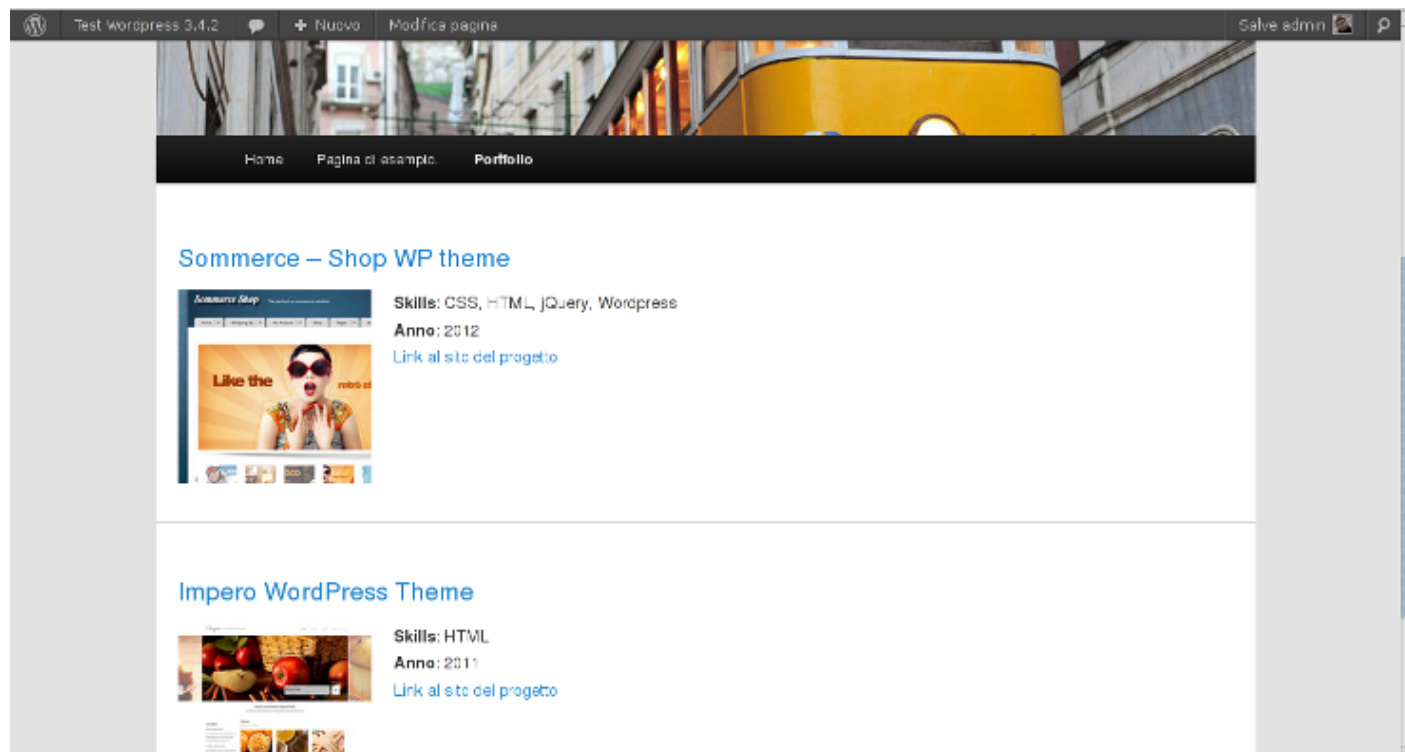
Test Wordpress 3.4.2 + Nuovo Modifica pagina Salve admin

Home Pagina di esempio Portfolio

Sommerce – Shop WP theme

Sommerce Shop

Like the

Skills: CSS, HTML, jQuery, Wordpress
Anno: 2012
Link al sito del progetto

Impero WordPress Theme

Skills: HTML
Anno: 2011
Link al sito del progetto